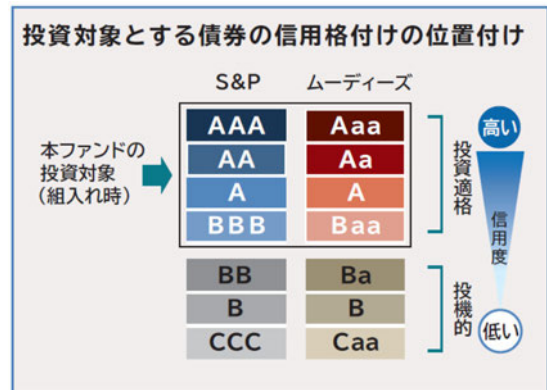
投資対象とする債券の信用格付けの位置付け

S&P　ムーディーズ

本ファンドの投資対象（組入れ時）

| S&P | ムーディーズ |
|---|---|
| AAA | Aaa |
| AA | Aa |
| A | A |
| BBB | Baa |
| BB | Ba |
| B | B |
| CCC | Caa |

投資適格

投機的

高い

信用度

低い